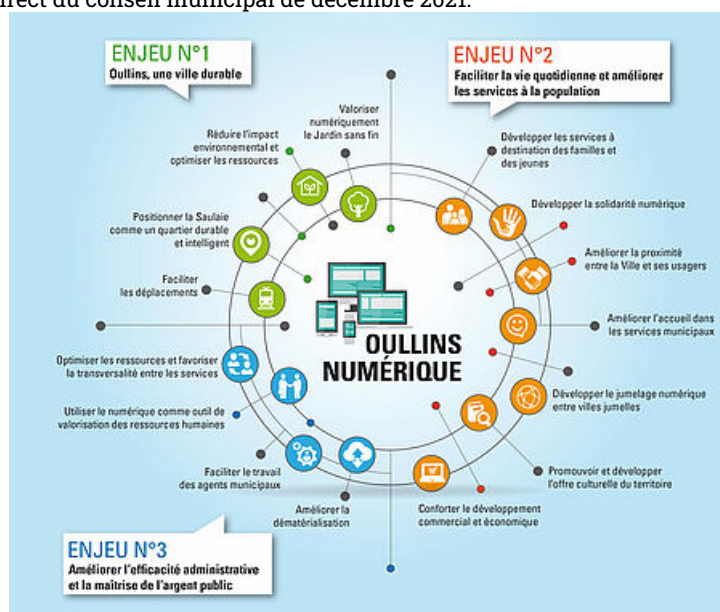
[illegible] du conseil municipal de décembre 2021.

ENJEU N°1
Oullins, une ville durable

ENJEU N°2
Faciliter la vie quotidienne et améliorer les services à la population

Valoriser numériquement le Jardin sans fin

Réduire l'impact environnemental et optimiser les ressources

Positionner la Saulaie comme un quartier durable et intelligent

Faciliter les déplacements

Optimiser les ressources et favoriser la transversalité entre les services

Utiliser le numérique comme outil de valorisation des ressources humaines

Faciliter le travail des agents municipaux

Améliorer la dématérialisation

Développer les services à destination des familles et des jeunes

Développer la solidarité numérique

Améliorer la proximité entre la Ville et ses usagers

Améliorer l'accueil dans les services municipaux

Développer le jumelage numérique entre villes jumelles

Promouvoir et développer l'offre culturelle du territoire

Conforter le développement commercial et économique

OULLINS NUMÉRIQUE

ENJEU N°3
Améliorer l'efficacité administrative et la maîtrise de l'argent public